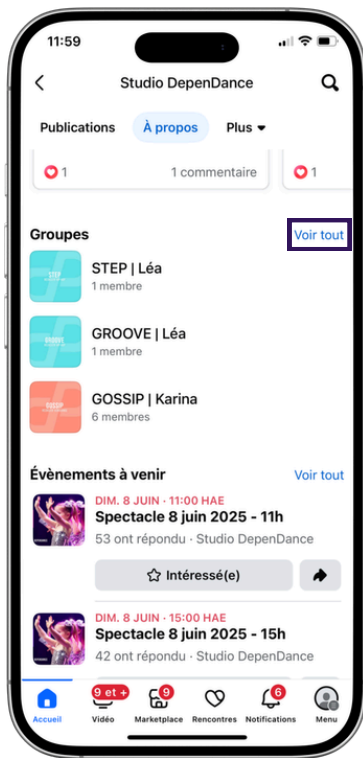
11:59

Studio DepenDance

Publications
À propos
Plus

1
1 commentaire
1

Groupes
Voir tout

STEP | Léa
1 membre

GROOVE | Léa
1 membre

GOSSIP | Karina
6 membres

Évènements à venir
Voir tout

DIM. 8 JUIN · 11:00 HAE
Spectacle 8 juin 2025 - 11h
53 ont répondu · Studio DepenDance
Intéressé(e)

DIM. 8 JUIN · 15:00 HAE
Spectacle 8 juin 2025 - 15h
42 ont répondu · Studio DepenDance

Accueil
9 et +
Vidéo
9
Marketplace
Rencontres
6
Notifications
Menu